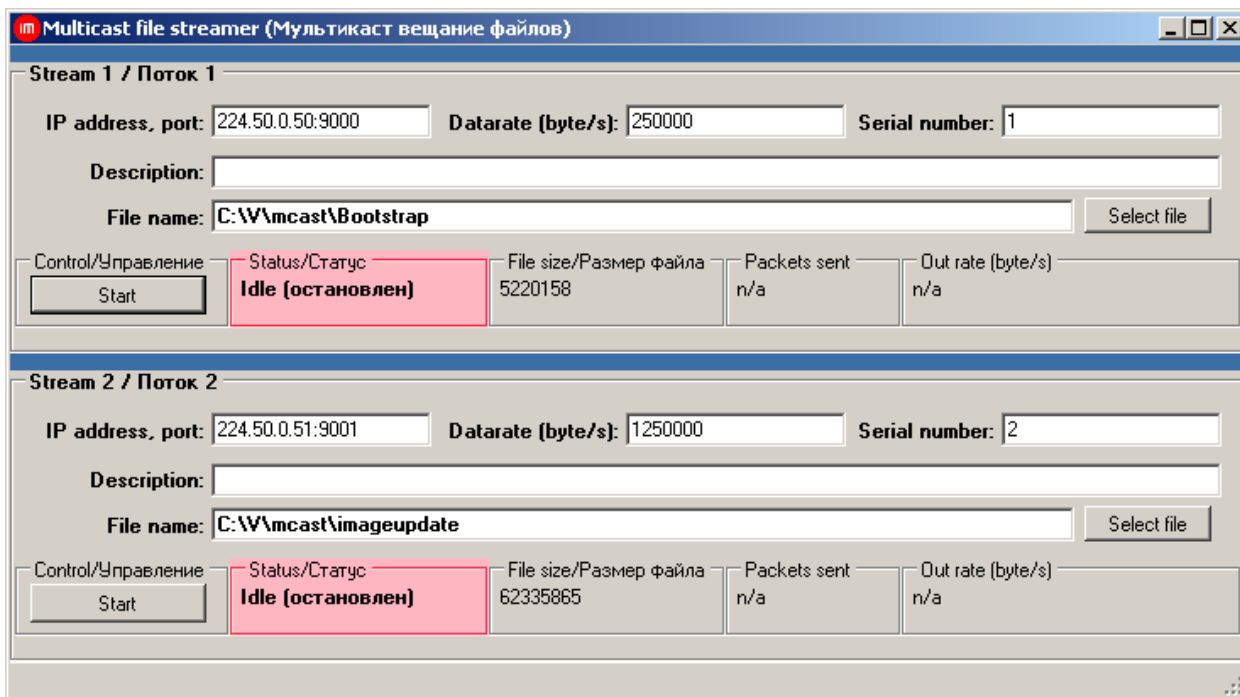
Multicast file streamer (Мультикаст вещание файлов)

Stream 1 / Поток 1

IP address, port: 224.50.0.50:9000 Datarate (byte/s): 250000 Serial number: 1

Description:

File name: C:\V\mcast\Bootstrap Select file

Control/Управление
Start

Status/Статус
Idle (остановлен)

File size/Размер файла
5220158

Packets sent
n/a

Out rate (byte/s)
n/a

Stream 2 / Поток 2

IP address, port: 224.50.0.51:9001 Datarate (byte/s): 1250000 Serial number: 2

Description:

File name: C:\V\mcast\imageupdate Select file

Control/Управление
Start

Status/Статус
Idle (остановлен)

File size/Размер файла
62335865

Packets sent
n/a

Out rate (byte/s)
n/a